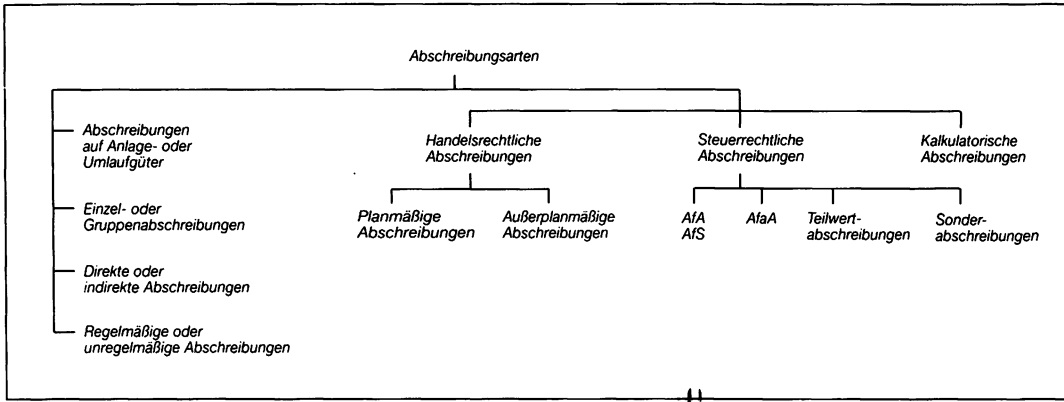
Abschreibungsarten

Abschreibungen auf Anlage- oder Umlaufgüter

Einzel- oder Gruppenabschreibungen

Direkte oder indirekte Abschreibungen

Regelmäßige oder unregelmäßige Abschreibungen

Handelsrechtliche Abschreibungen

Planmäßige Abschreibungen

Außerplanmäßige Abschreibungen

Steuerrechtliche Abschreibungen

AfA
AfS

AfaA

Teilwertabschreibungen

Sonderabschreibungen

Kalkulatorische Abschreibungen